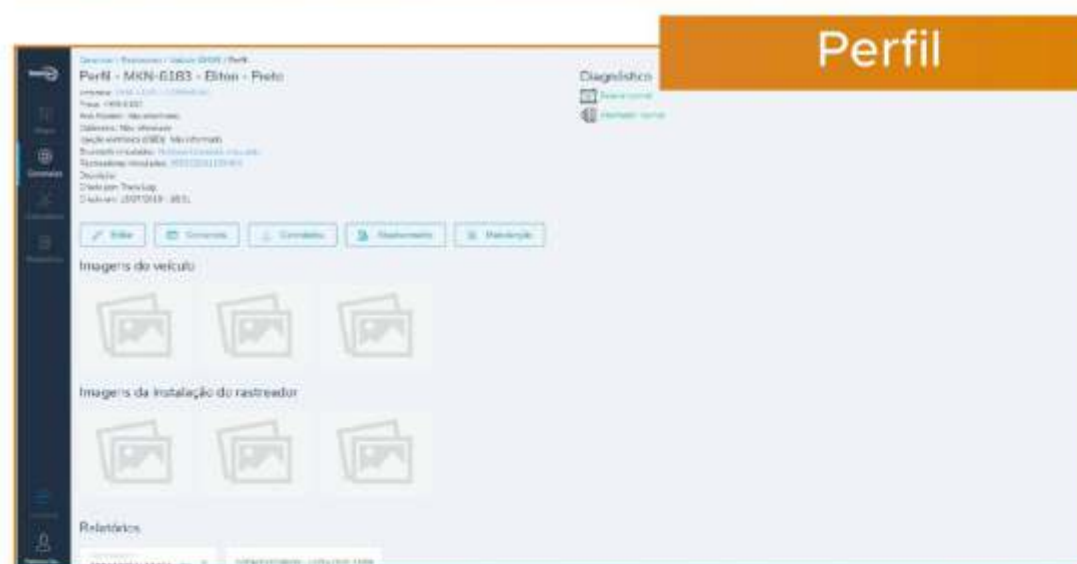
Perfil

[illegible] / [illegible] / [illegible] / Perfil

Perfil - MXN-6183 - Elton - Preto

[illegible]
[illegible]
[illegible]
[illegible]
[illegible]
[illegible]
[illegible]
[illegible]
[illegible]

Diagnóstico
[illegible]
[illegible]

Editar | Comandos | Controles | Rastreamento | Manutenção

Imagens do veículo

Imagens da instalação do rastreador

Relatórios